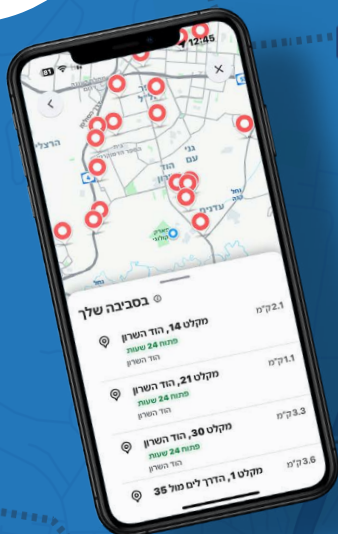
12:45
81
הרצליה
גני עם
הוד
נווה
עדנים
בסביבה שלך
2.1 ק"מ
מקלט 14, הוד השרון
פתוח 24 שעות
הוד השרון
1.1 ק"מ
מקלט 21, הוד השרון
פתוח 24 שעות
הוד השרון
3.3 ק"מ
מקלט 30, הוד השרון
פתוח 24 שעות
הוד השרון
3.6 ק"מ
מקלט 1, הדרך לים מול 35